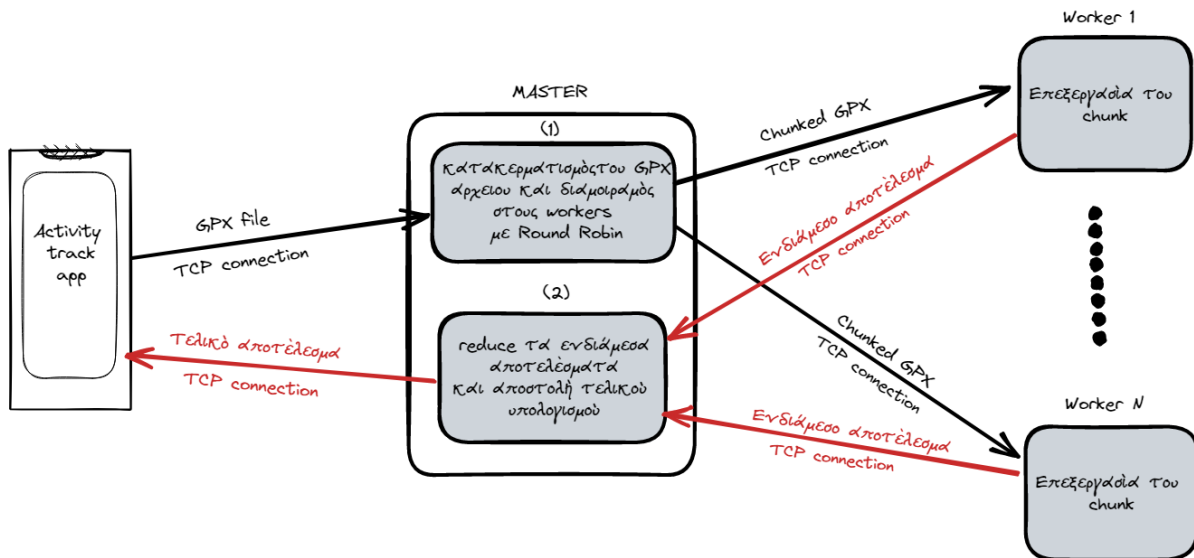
MASTER

Worker 1

Activity track app

GPX file

TCP connection

(1)

Κατακερματισμόςτου GPX αρχειου και διαμοιραμός στους workers με Round Robin

Chunked GPX

TCP connection

Επεξεργασία του chunk

Ενδιάμεσο αποτέλεσμα

TCP connection

(2)

reduce τα ενδιάμεσα αποτελέσματα και αποστολή τελικού υπολογισμού

Τελικό αποτέλεσμα

TCP connection

Chunked GPX

TCP connection

Worker N

Ενδιάμεσο αποτέλεσμα

TCP connection

Επεξεργασία του chunk